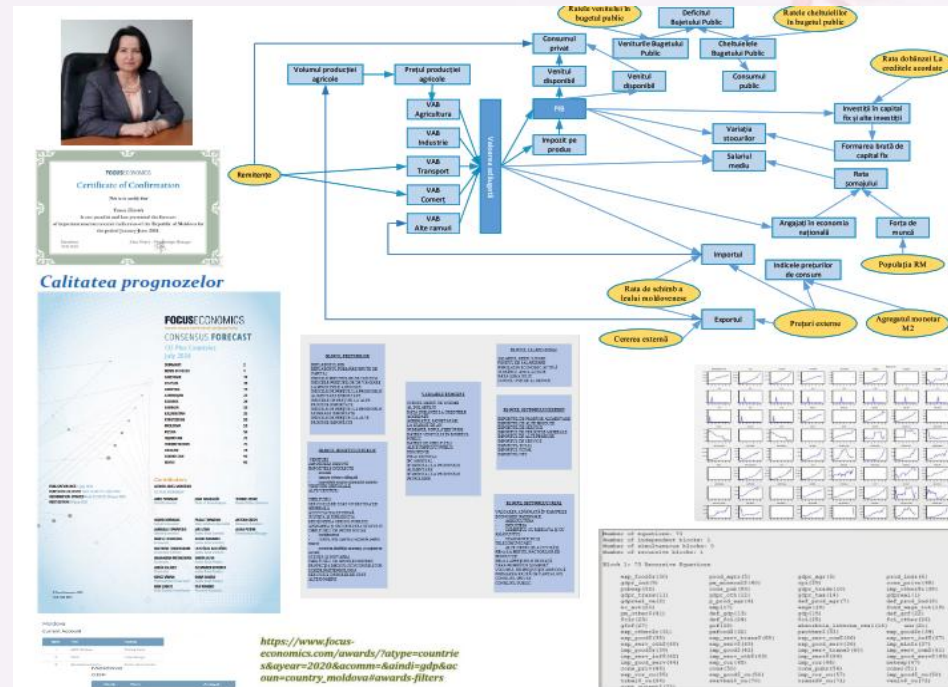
FOCUSECONOMICS

Certificate of Confirmation

Calitatea prognozelor

FOCUSECONOMICS
CONSENSUS FORECAST

Ratele veniturilor în bugetul public

Deficitul Bugetului Public

Ratele cheltuielilor în bugetul public

Consumul privat

Veniturile Bugetului Public

Cheltuielile Bugetului Public

Volumul producției agricole

Prețul producției agricole

Venitul disponibil

Venitul disponibil

Consumul public

Rata dobânzii La creditele acordate

VAB Agricultura

PIB

Investiții în capital fix și alte investiții

VAB Industrie

Impozit pe produs

Variația stocurilor

Remitențe

VAB Transport

Volumul ofertei

Salariul mediu

Formarea brută de capital fix

VAB Comerț

Rata șomajului

VAB Alte ramuri

Angajați în economia națională

Forța de muncă

Importul

Indicele prețurilor de consum

Populația RM

Rata de schimb a leului moldovenesc

Exportul

Prețuri externe

Agregatul monetar M2

Cererea externă

https://www.focus-economics.com/awards/?atype=countries&ayear=2020&acomm=&aindi=gdp&acoun=country_moldova#awards-filters

Block 1: 73 Recursive Equations